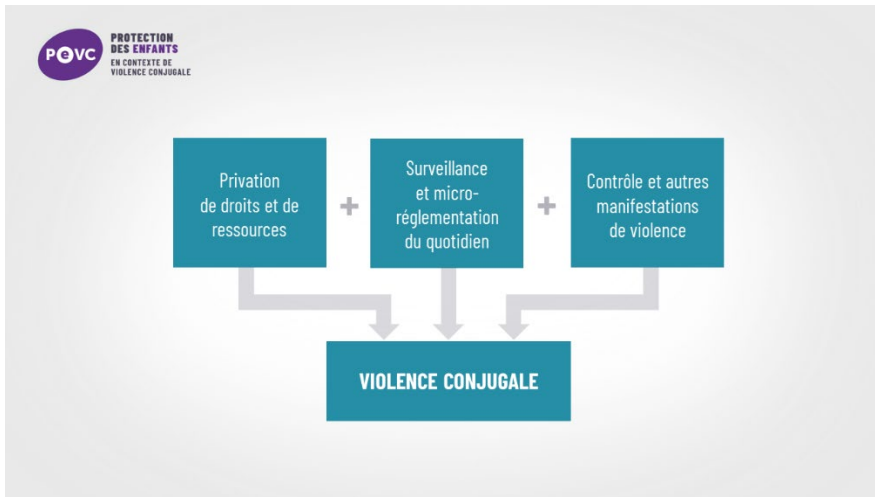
PEVC PROTECTION DES ENFANTS EN CONTEXTE DE VIOLENCE CONJUGALE

Privation de droits et de ressources

+

Surveillance et micro-réglementation du quotidien

+

Contrôle et autres manifestations de violence

VIOLENCE CONJUGALE